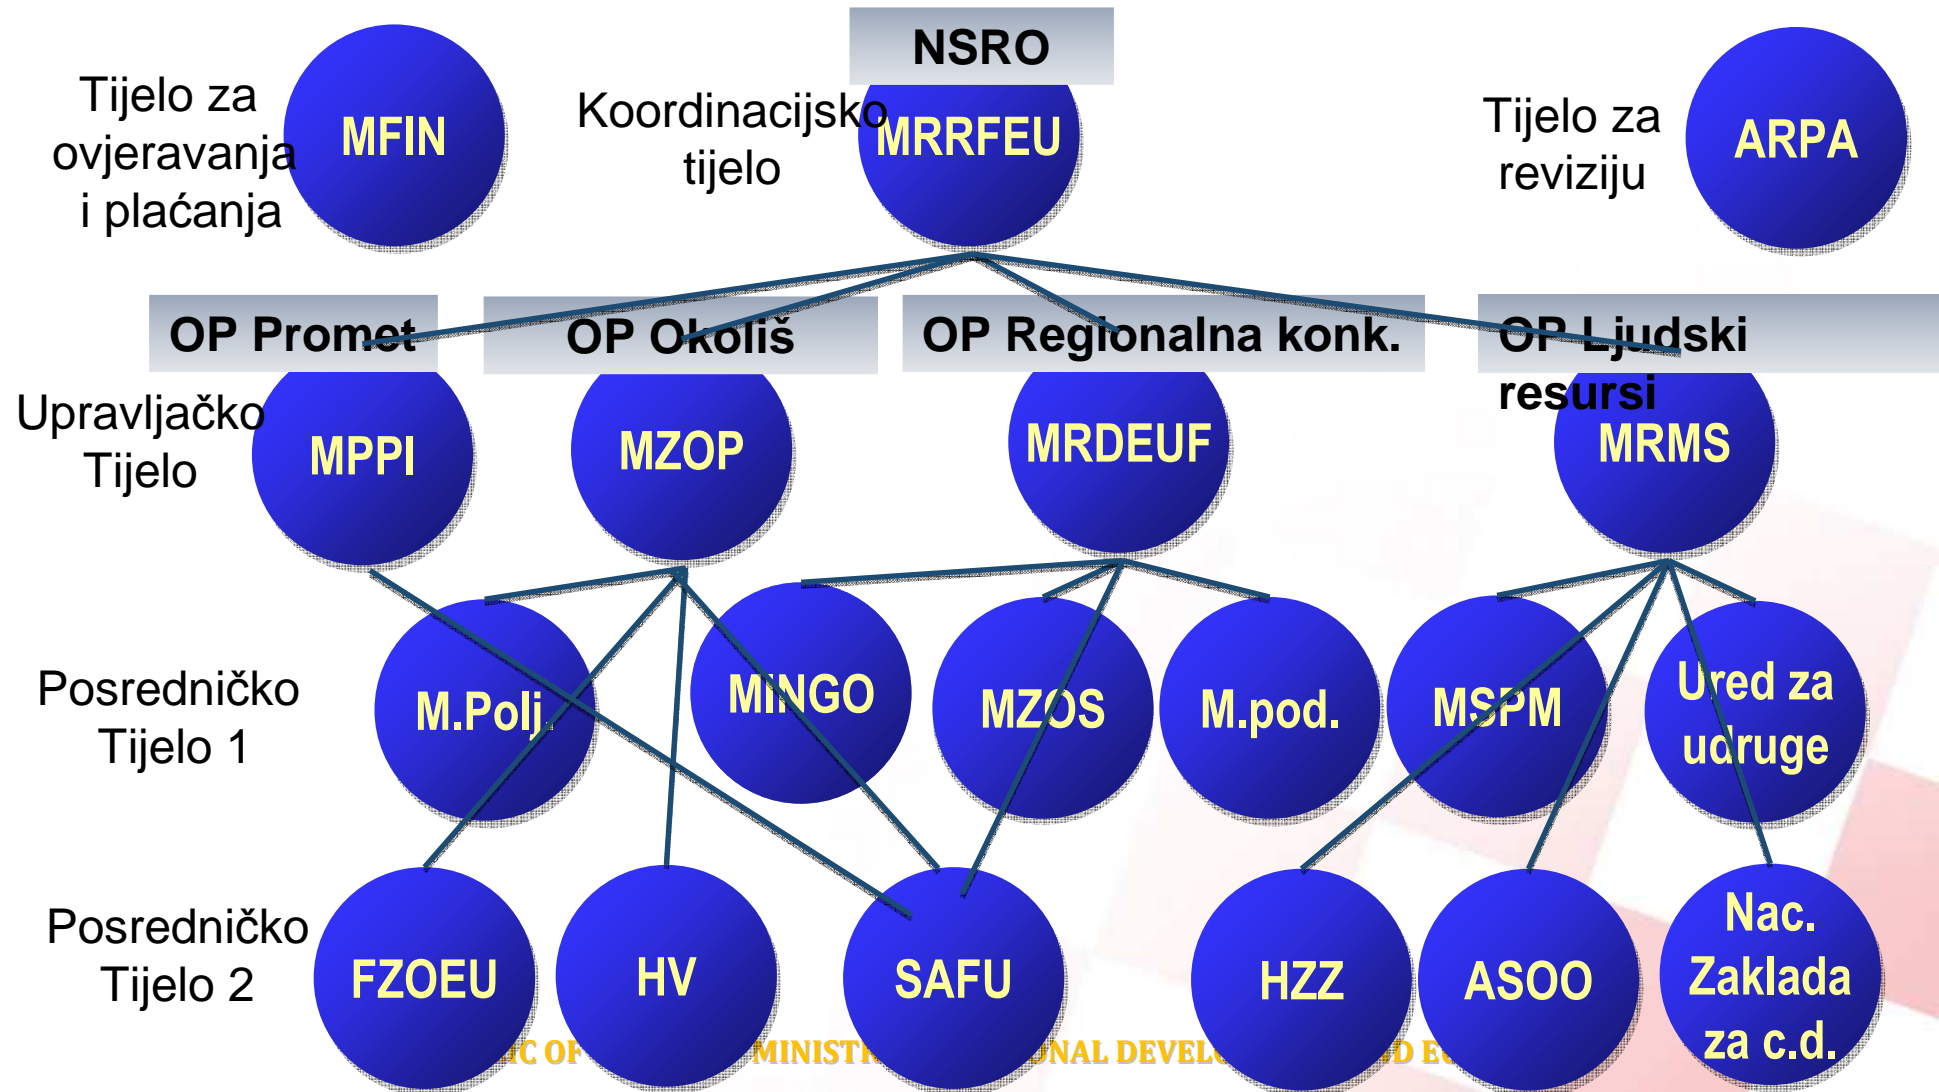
NSRO

Tijelo za ovjeravanja i plaćanja

MFIN

Koordinacijsko tijelo

MRRFEU

Tijelo za reviziju

ARPA

OP Promet

OP Okoliš

OP Regionalna konk.

OP Ljudski resursi

Upravljačko Tijelo

MPPI

MZOP

MRDEUF

MRMS

Posredničko Tijelo 1

M.Polj.

MINGO

MZOS

M.pod.

MSPM

Ured za udruge

Posredničko Tijelo 2

FZOEU

HV

SAFU

HZZ

ASOO

Nac. Zaklada za c.d.

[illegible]IC OF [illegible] MINISTR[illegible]NAL DEVEL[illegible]D E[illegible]